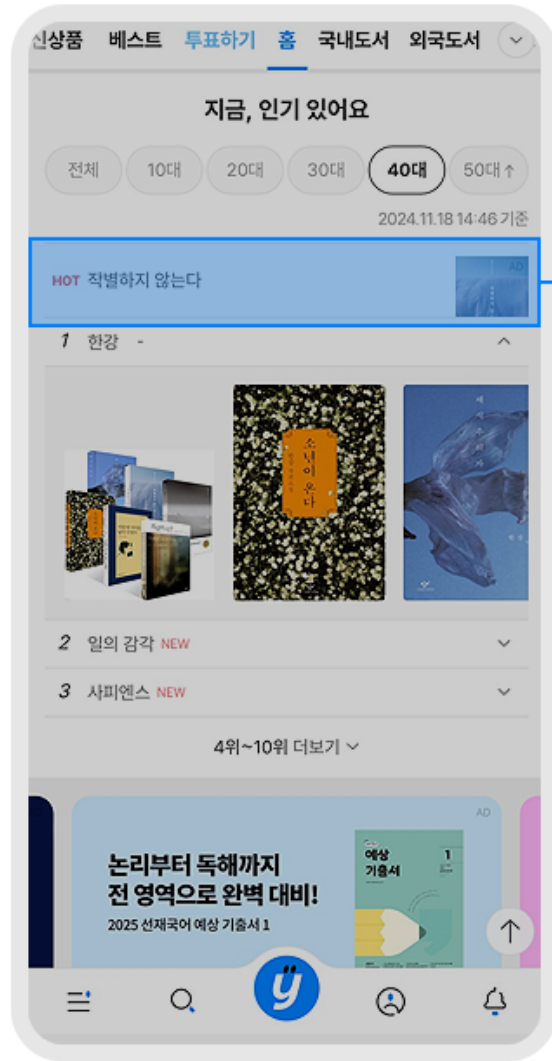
신상품 베스트 투표하기 홈 국내도서 외국도서

지금, 인기 있어요

전체 10대 20대 30대 40대 50대↑

2024.11.18 14:46 기준

HOT 작별하지 않는다

AD

1 한강 -

소년이 온다

2 일의 감각 NEW

3 사피엔스 NEW

4위~10위 더보기

AD

논리부터 독해까지
전 영역으로 완벽 대비!
2025 선재국어 예상 기출서 1

예상 기출서 1